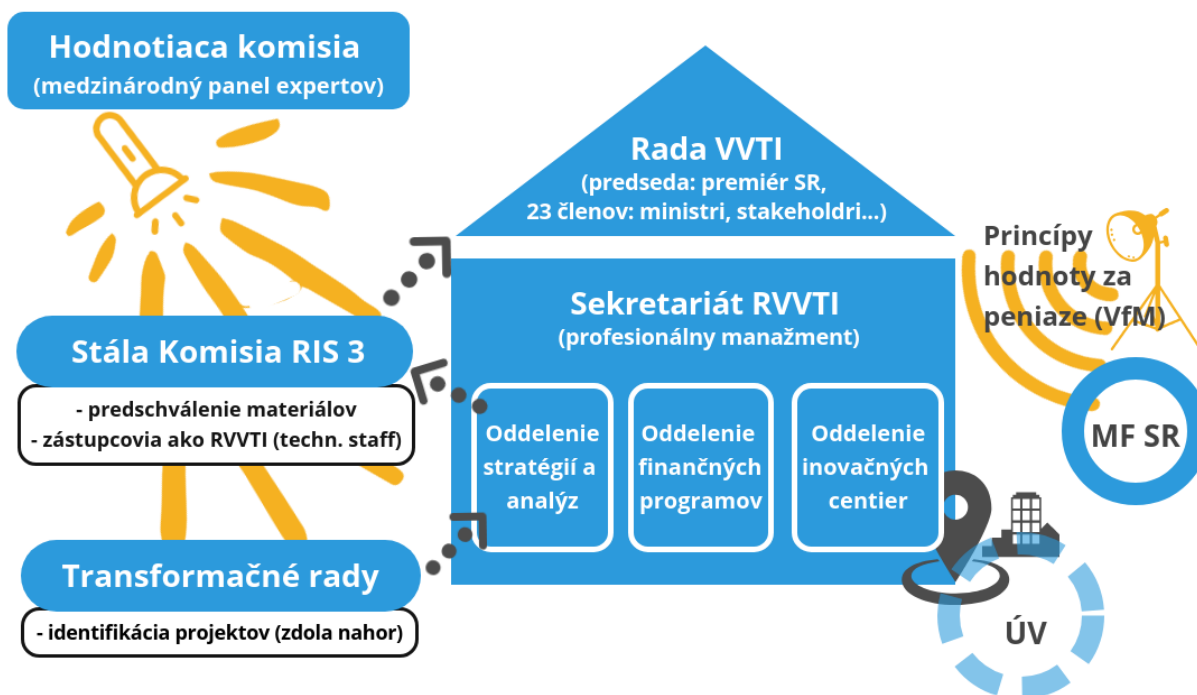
Hodnotiaca komisia
(medzinárodný panel expertov)

Rada VVTI
(predseda: premiér SR,
23 členov: ministri, stakeholdri...)

Princípy hodnoty za peniaze (VfM)

Sekretariát RVVTI
(profesionálny manažment)

Stála Komisia RIS 3

- predschválenie materiálov
- zástupcovia ako RVVTI (techn. staff)

Oddelenie stratégií a analýz

Oddelenie finančných programov

Oddelenie inovačných centier

MF SR

Transformačné rady

- identifikácia projektov (zdola nahor)

ÚV